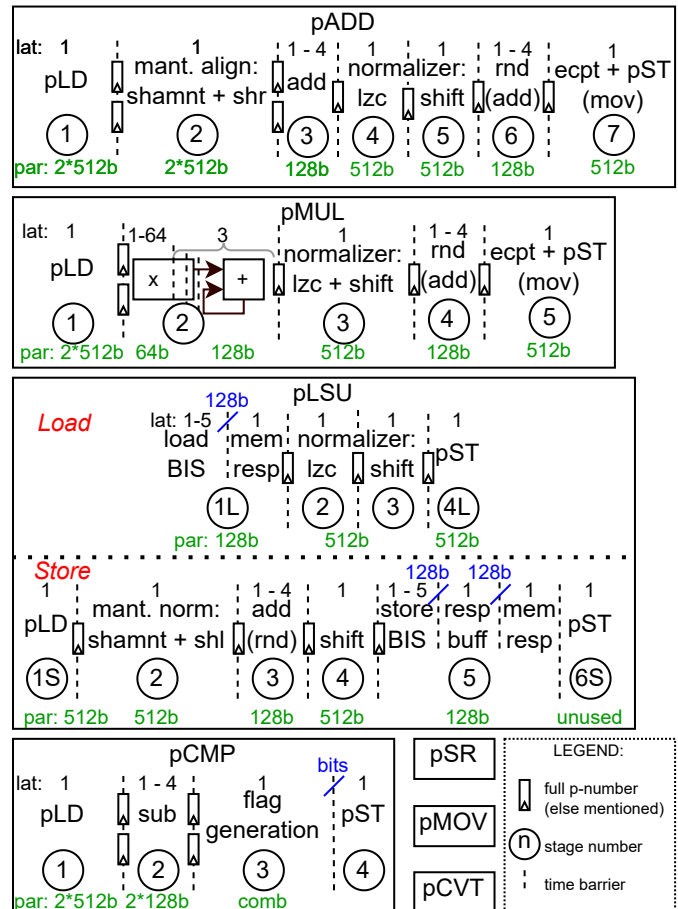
pADD

lat: 1 | 1 | 1 - 4 | 1 | 1 | 1 - 4 | 1

pLD | mant. align: shamnt + shr | add | normalizer: lzc | shift | rnd (add) | ecpt + pST (mov)

1 2 3 4 5 6 7

par: 2*512b | 2*512b | 128b | 512b | 512b | 128b | 512b

pMUL

lat: 1 | 1-64 | 3 | 1 | 1 - 4 | 1

pLD | x | + | normalizer: lzc + shift | rnd (add) | ecpt + pST (mov)

1 2 3 4 5

par: 2*512b | 64b | 128b | 512b | 128b | 512b

pLSU

Load

lat: 1-5 | 128b | 1 | 1 | 1 | 1

load BIS | mem resp | normalizer: lzc | shift | pST

1L 2 3 4L

par: 128b | 512b | 512b

Store

1 | 1 | 1 - 4 | 1 | 128b | 128b | 1 - 5 | 1 | 1 | 1

pLD | mant. norm: shamnt + shl | add (rnd) | shift | store BIS | resp buff | mem resp | pST

1S 2 3 4 5 6S

par: 512b | 512b | 128b | 512b | 128b | unused

pCMP

lat: 1 | 1 - 4 | 1 | bits | 1

pLD | sub | flag generation | pST

1 2 3 4

par: 2*512b | 2*128b | comb

pSR

pMOV

pCVT

LEGEND:
full p-number (else mentioned)
n stage number
time barrier